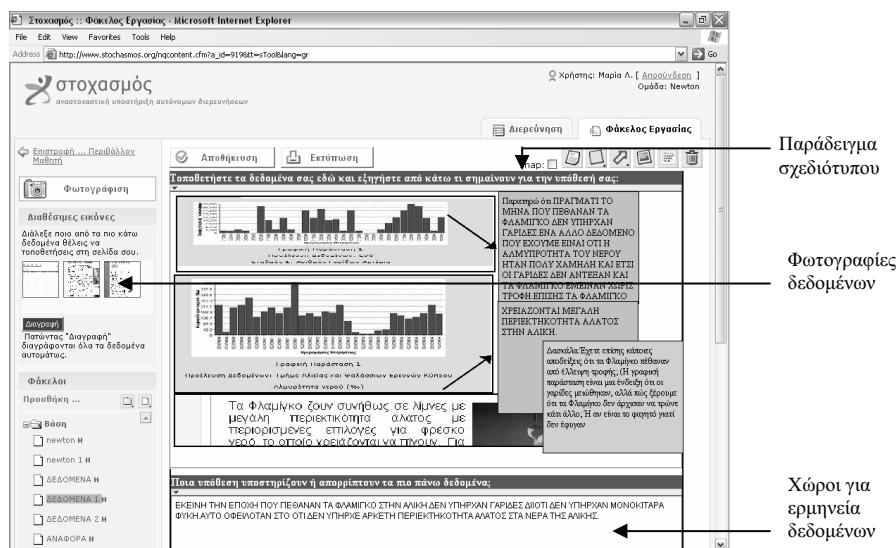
Στοχασμός :: Φάκελος Εργασίας - Microsoft Internet Explorer

File Edit View Favorites Tools Help

Address http://www.stochasmos.org/nqcontent.cfm?a_id=919&tt=sTool&lang=gr

Go

στοχασμός
αναστοχαστική υποστήριξη αυτόνομων διερευνήσεων

Χρήστης: Μαρία Λ. [ Αποσύνδεση ]
Ομάδα: Newton

Διερεύνηση

Φάκελος Εργασίας

Επιστροφή ... Περιβάλλον Μαθητή

Φωτογράφιση

Διαθέσιμες εικόνες

Διάλεξε ποιο από τα πιο κάτω δεδομένα θέλεις να τοποθετήσεις στη σελίδα σου.

Διαγραφή

Πατώντας "Διαγραφή" διαγράφονται όλα τα δεδομένα αυτομάτως.

Φάκελοι

Προσθήκη ...

Βάση

newton

newton 1

ΔΕΔΟΜΕΝΑ

ΔΕΔΟΜΕΝΑ 1

ΔΕΔΟΜΕΝΑ 2

ΑΝΑΦΟΡΑ

Αποθήκευση

Εκτύπωση

Snap:

Τοποθετήστε τα δεδομένα σας εδώ και εξηγήστε από κάτω τι σημαίνουν για την υπόθεση σας:

Γραφική Παράσταση 2

Προέλευση Δεδομένων: Τμήμα Αλιείας και Θαλάσσιων Ερευνών Κύπρου

Αλμυρότητα νερού (‰)

Παρατηρώ ότι ΠΡΑΓΜΑΤΙ ΤΟ ΜΗΝΑ ΠΟΥ ΠΕΘΑΝΑΝ ΤΑ ΦΛΑΜΙΓΚΟ ΔΕΝ ΥΠΗΡΧΑΝ ΓΑΡΙΔΕΣ ΕΝΑ ΑΛΛΟ ΔΕΔΟΜΕΝΟ ΠΟΥ ΕΧΟΥΜΕ ΕΙΝΑΙ ΟΤΙ Η ΑΛΜΥΡΟΤΗΤΑ ΤΟΥ ΝΕΡΟΥ ΗΤΑΝ ΠΟΛΥ ΧΑΜΗΛΗ ΚΑΙ ΕΤΣΙ ΟΙ ΓΑΡΙΔΕΣ ΔΕΝ ΑΝΤΕΞΑΝ ΚΑΙ ΤΑ ΦΛΑΜΙΓΚΟ ΕΜΕΙΝΑΝ ΧΩΡΙΣ ΤΡΟΦΗ ΕΠΙΣΗΣ ΤΑ ΦΛΑΜΙΓΚΟ ΧΡΕΙΑΖΟΝΤΑΙ ΜΕΓΑΛΗ ΠΕΡΙΕΚΤΙΚΟΤΗΤΑ ΑΛΑΤΟΣ ΣΤΗΝ ΑΛΙΚΗ.

Δασκάλα: Έχετε επίσης κάποιες αποδείξεις ότι τα Φλαμίγκο πέθαναν από έλλειψη τροφής; (Η γραφική παράσταση είναι μια ένδειξη ότι οι γαρίδες μειώθηκαν, αλλά πώς ξέρουμε ότι τα Φλαμίγκο δεν άρχισαν να τρώνε κάτι άλλο; Ή αν είναι το φαγητό γιατί δεν έφυγαν

Τα Φλαμίγκο ζουν συνήθως σε λίμνες με μεγάλη περιεκτικότητα άλατος με περιορισμένες επιλογές για φρέσκο νερό, το οποίο χρειάζονται να πίνουν. Για

Ποια υπόθεση υποστηρίζουν ή απορρίπτουν τα πιο πάνω δεδομένα;

ΕΚΕΙΝΗ ΤΗΝ ΕΠΟΧΗ ΠΟΥ ΠΕΘΑΝΑΝ ΤΑ ΦΛΑΜΙΓΚΟ ΣΤΗΝ ΑΛΙΚΗ ΔΕΝ ΥΠΗΡΧΑΝ ΓΑΡΙΔΕΣ ΔΙΟΤΙ ΔΕΝ ΥΠΗΡΧΑΝ ΜΟΝΟΚΥΤΑΡΑ ΦΥΚΗ.ΑΥΤΟ ΟΦΕΙΛΟΤΑΝ ΣΤΟ ΟΤΙ ΔΕΝ ΥΠΗΡΧΕ ΑΡΚΕΤΗ ΠΕΡΙΕΚΤΙΚΟΤΗΤΑ ΑΛΑΤΟΣ ΣΤΑ ΝΕΡΑ ΤΗΣ ΑΛΙΚΗΣ.

Παράδειγμα σχεδιότυπου

Φωτογραφίες δεδομένων

Χώροι για ερμηνεία δεδομένων